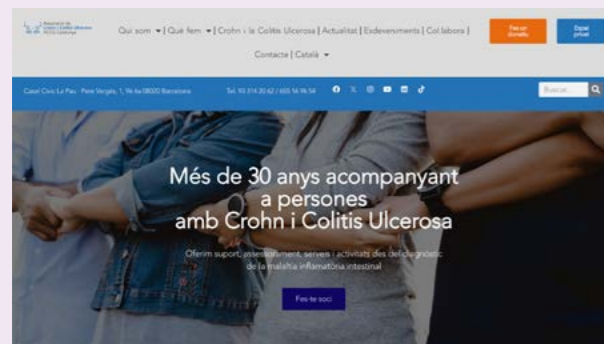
Associació de Crohn i Colitis Ulcerosa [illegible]

Qui som ▾ | Què fem ▾ | Crohn i la Colitis Ulcerosa | Actualitat | Esdeveniments | Col·labora | Contacte | Català ▾

Fes un donatiu

Espai privat

Casal Cívic La Pau · Pere Vergés, 1, 9a 4a 08020 Barcelona

Tel. 93 314 20 62 / 655 16 16 54

Buscar...

Més de 30 anys acompanyant a persones amb Crohn i Colitis Ulcerosa

Oferim suport, assessorament, serveis i activitats des del diagnòstic de la malaltia inflamatòria intestinal

Fes-te soci